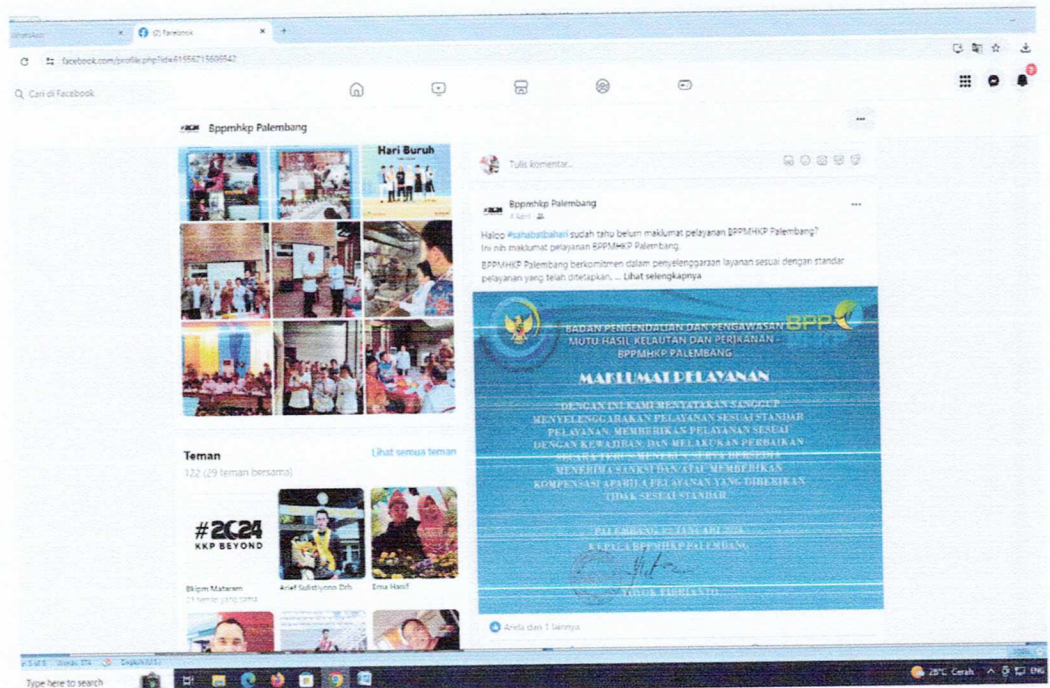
WhatsApp
(2) Facebook
facebook.com/profile.php?id=61556215606542

Q Cari di Facebook

Bppmhkp Palembang

Hari Buruh

Teman
122 (29 teman bersama)
Lihat semua teman

#2024
KKP BEYOND

Bkipm Mataram
Arief Sulistiyono Drh
Ema Hanif

Tulis komentar...

Bppmhkp Palembang
4 April

Haloo #sahabatbaheri sudah tahu belum maklumat pelayanan BPPMHKP Palembang?
Ini nih maklumat pelayanan BPPMHKP Palembang.
BPPMHKP Palembang berkomitmen dalam penyelenggaraan layanan sesuai dengan standar pelayanan yang telah ditetapkan, ... Lihat selengkapnya

BADAN PENGENDALIAN DAN PENGAWASAN MUTU HASIL KELAUTAN DAN PERIKANAN BPPMHKP PALEMBANG
BPP

MAKLUMAT PELAYANAN

DENGAN INI, KAMI MENYATAKAN SANGGUP MENYELENGGARAKAN PELAYANAN SESUAI STANDAR PELAYANAN, MEMBERIKAN PELAYANAN SESUAI DENGAN KEWAJIBAN DAN MELAKUKAN PERBAIKAN SECARA TERUS MENERUS, SERTA BERSEDIA MENERIMA SANKSI DAN/ATAU MEMBERIKAN KOMPENSASI APABILA PELAYANAN YANG DIBERIKAN TIDAK SESUAI STANDAR.

PALEMBANG, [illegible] JANUARI 2024
KEPALA BPPMHKP PALEMBANG

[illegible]

Anda dan 1 lainnya

Type here to search
28°C Cerah